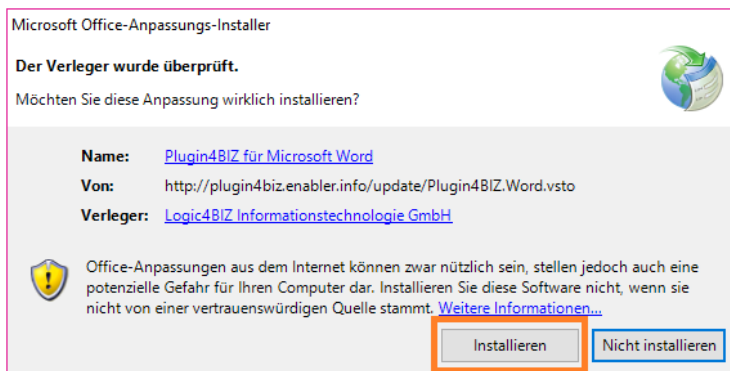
Microsoft Office-Anpassungs-Installer

Der Verleger wurde überprüft.

Möchten Sie diese Anpassung wirklich installieren?

Name: Plugin4BIZ für Microsoft Word
Von: http://plugin4biz.enabler.info/update/Plugin4BIZ.Word.vsto
Verleger: Logic4BIZ Informationstechnologie GmbH

Office-Anpassungen aus dem Internet können zwar nützlich sein, stellen jedoch auch eine potenzielle Gefahr für Ihren Computer dar. Installieren Sie diese Software nicht, wenn sie nicht von einer vertrauenswürdigen Quelle stammt. Weitere Informationen...

Installieren

Nicht installieren